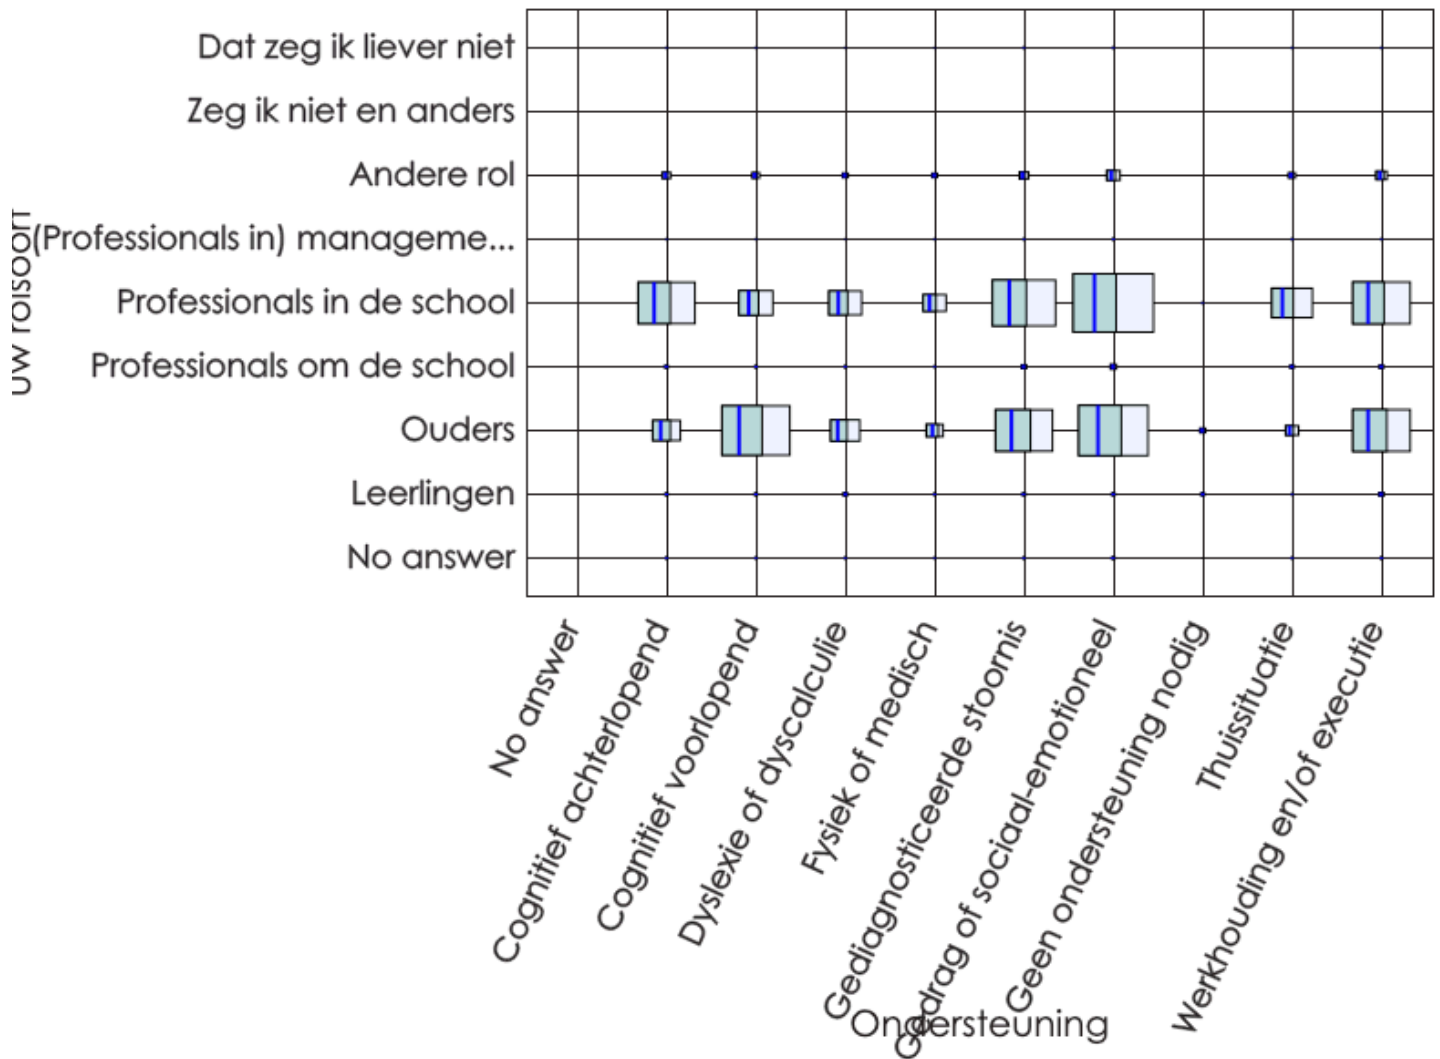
Uw rolsoort

Dat zeg ik liever niet
Zeg ik niet en anders
Andere rol
(Professionals in) manageme...
Professionals in de school
Professionals om de school
Ouders
Leerlingen
No answer

No answer
Cognitief achterlopend
Cognitief voorlopend
Dyslexie of dyscalculie
Fysiek of medisch
Gediagnosticeerde stoornis
Gedrag of sociaal-emotioneel
Geen ondersteuning nodig
Thuissituatie
Werkhouding en/of executie

Ondersteuning